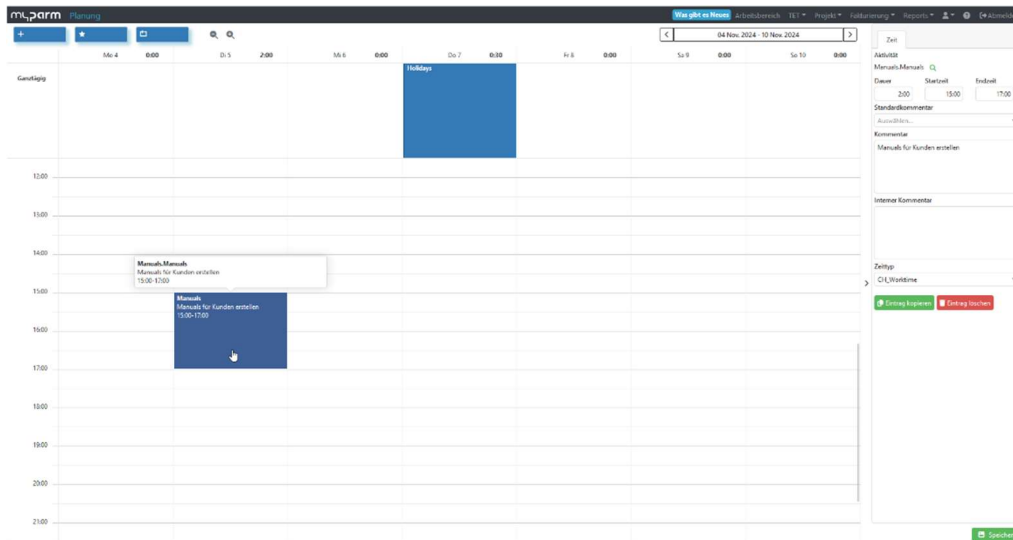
myparm Planung

Was gibt es Neues Arbeitsbereich TKT Projekt Fakturierung Reports Abmelden

+ ★

04 Nov. 2024 - 10 Nov. 2024

| | Mo 4 | 0:00 | Di 5 | 2:00 | Mi 6 | 0:00 | Do 7 | 0:30 | Fr 8 | 0:00 | Sa 9 | 0:00 | So 10 | 0:00 |
|---|---|---|---|---|---|---|---|---|---|---|---|---|---|---|

Ganztägig

Holidays

12:00
13:00
14:00
15:00
16:00
17:00
18:00
19:00
20:00
21:00

Manuals.Manuals
Manuals für Kunden erstellen
15:00-17:00

Manuals
Manuals für Kunden erstellen
15:00-17:00

Zeit

Aktivität
Manuals.Manuals

Dauer 2:00
Startzeit 15:00
Endzeit 17:00

Standardkommentar
Auswählen...

Kommentar
Manuals für Kunden erstellen

Interner Kommentar

Zeittyp
CH_Worktime

Eintrag kopieren
Eintrag löschen

Speichern